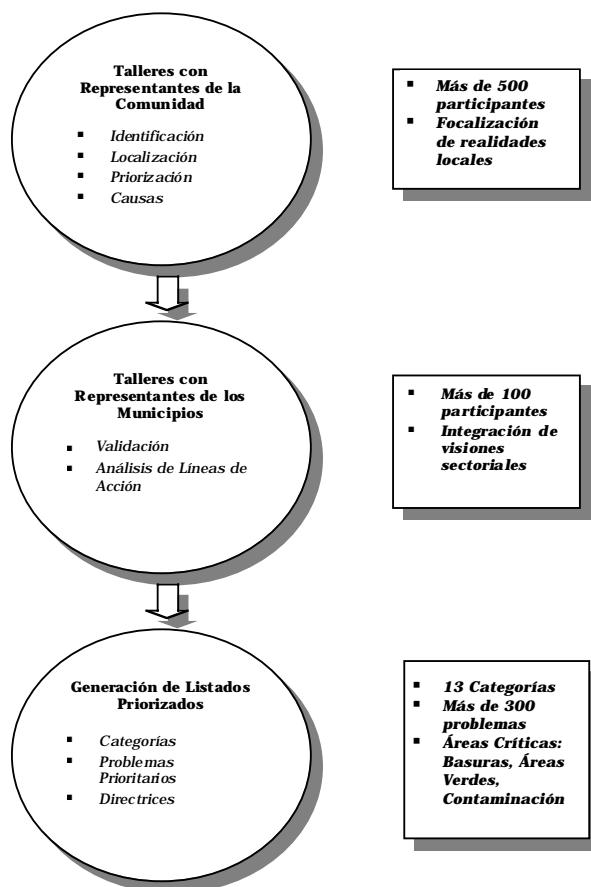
Talleres con Representantes de la Comunidad

- Identificación
- Localización
- Priorización
- Causas

- Más de 500 participantes
- Focalización de realidades locales

Talleres con Representantes de los Municipios

- Validación
- Análisis de Líneas de Acción

- Más de 100 participantes
- Integración de visiones sectoriales

Generación de Listados Priorizados

- Categorías
- Problemas Prioritarios
- Directrices

- 13 Categorías
- Más de 300 problemas
- Áreas Críticas: Basuras, Áreas Verdes, Contaminación